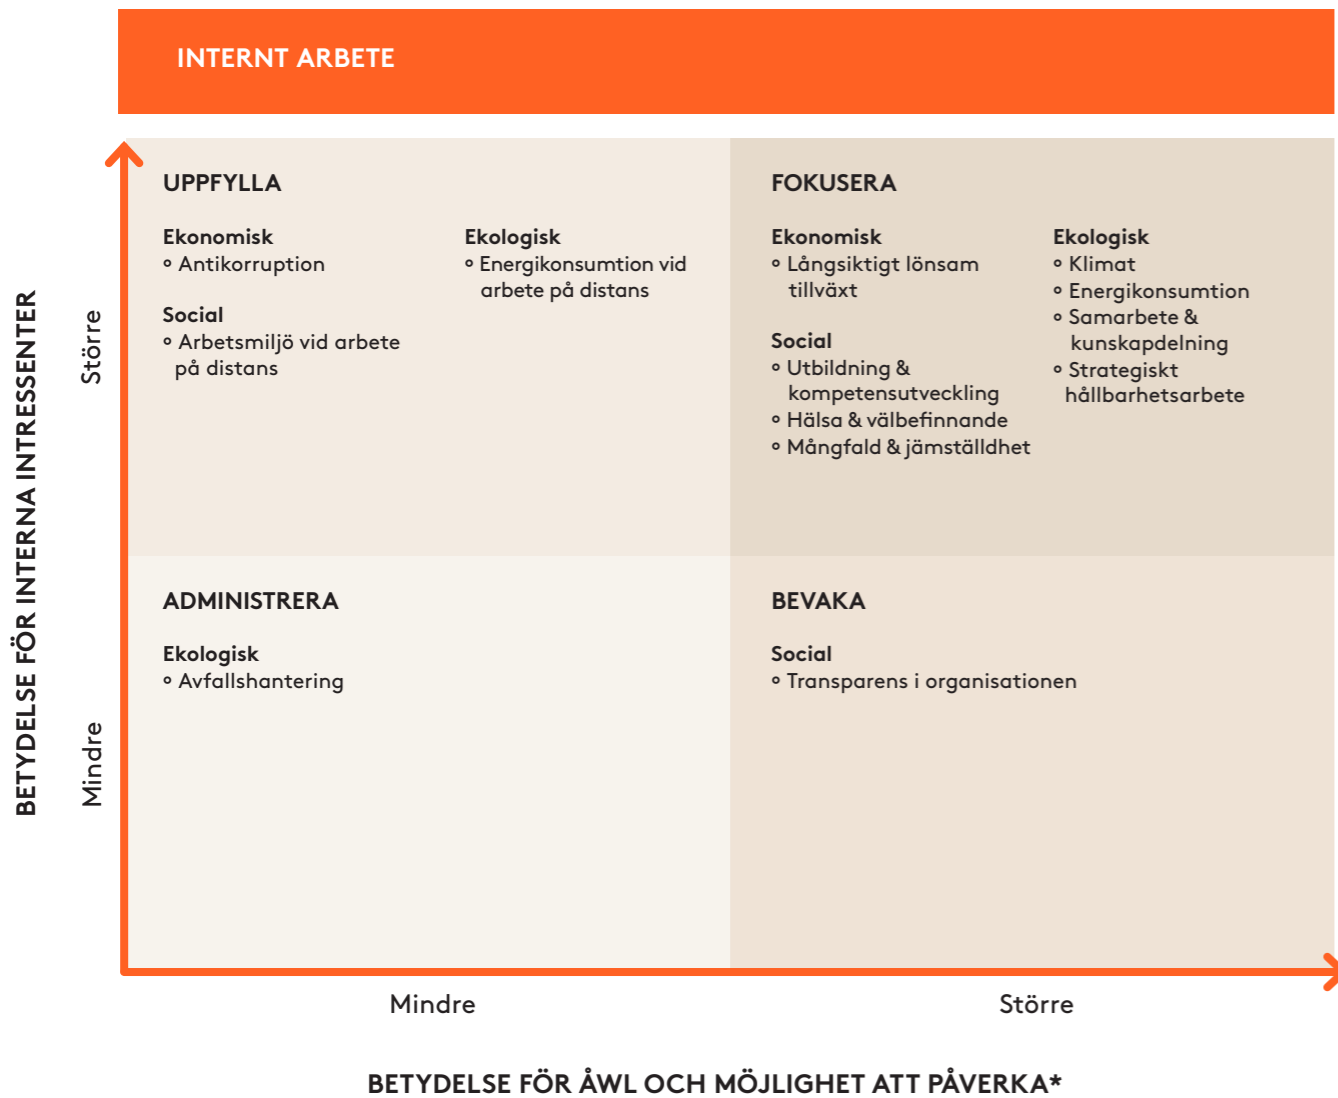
INTERNT ARBETE

BETYDELSE FÖR INTERNA INTRESSENTER

Större

Mindre

UPPFYLLA

Ekonomisk
∘ Antikorruption

Social
∘ Arbetsmiljö vid arbete på distans

Ekologisk
∘ Energikonsumtion vid arbete på distans

FOKUSERA

Ekonomisk
∘ Långsiktigt lönsam tillväxt

Social
∘ Utbildning & kompetensutveckling
∘ Hälsa & välbefinnande
∘ Mångfald & jämställdhet

Ekologisk
∘ Klimat
∘ Energikonsumtion
∘ Samarbete & kunskapdelning
∘ Strategiskt hållbarhetsarbete

ADMINISTRERA

Ekologisk
∘ Avfallshantering

BEVAKA

Social
∘ Transparens i organisationen

Mindre

Större

BETYDELSE FÖR ÅWL OCH MÖJLIGHET ATT PÅVERKA*